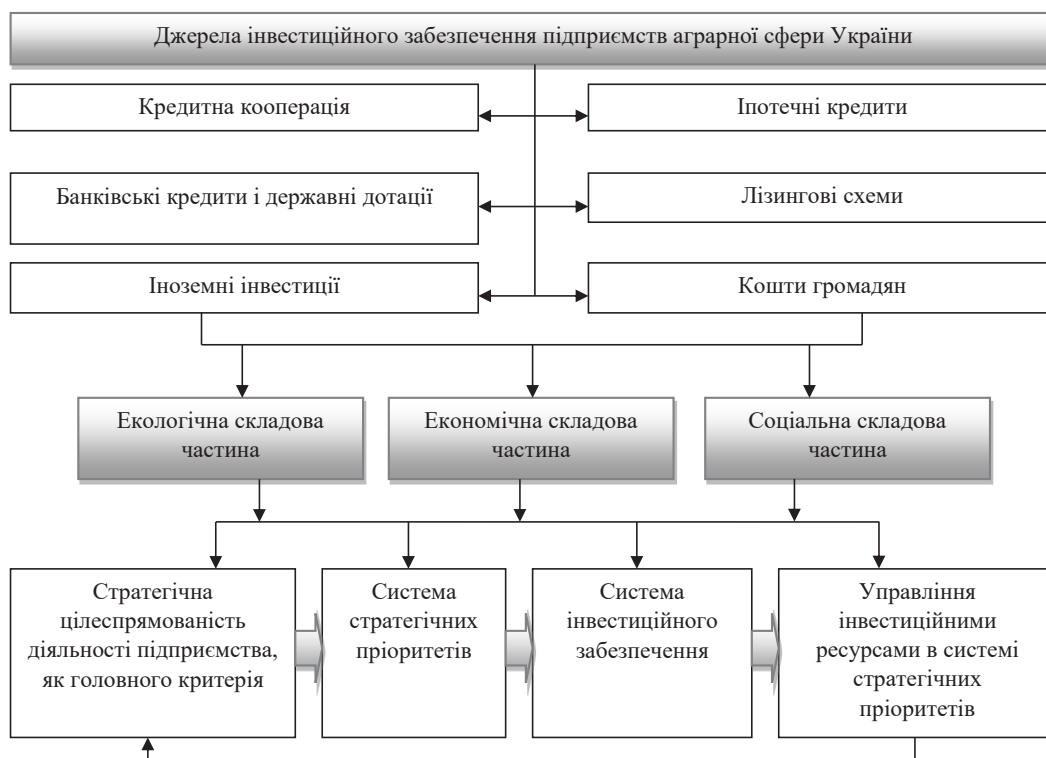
Джерела інвестиційного забезпечення підприємств аграрної сфери України

Кредитна кооперація

Іпотечні кредити

Банківські кредити і державні дотації

Лізингові схеми

Іноземні інвестиції

Кошти громадян

Екологічна складова частина

Економічна складова частина

Соціальна складова частина

Стратегічна цілеспрямованість діяльності підприємства, як головного критерія

Система стратегічних пріоритетів

Система інвестиційного забезпечення

Управління інвестиційними ресурсами в системі стратегічних пріоритетів